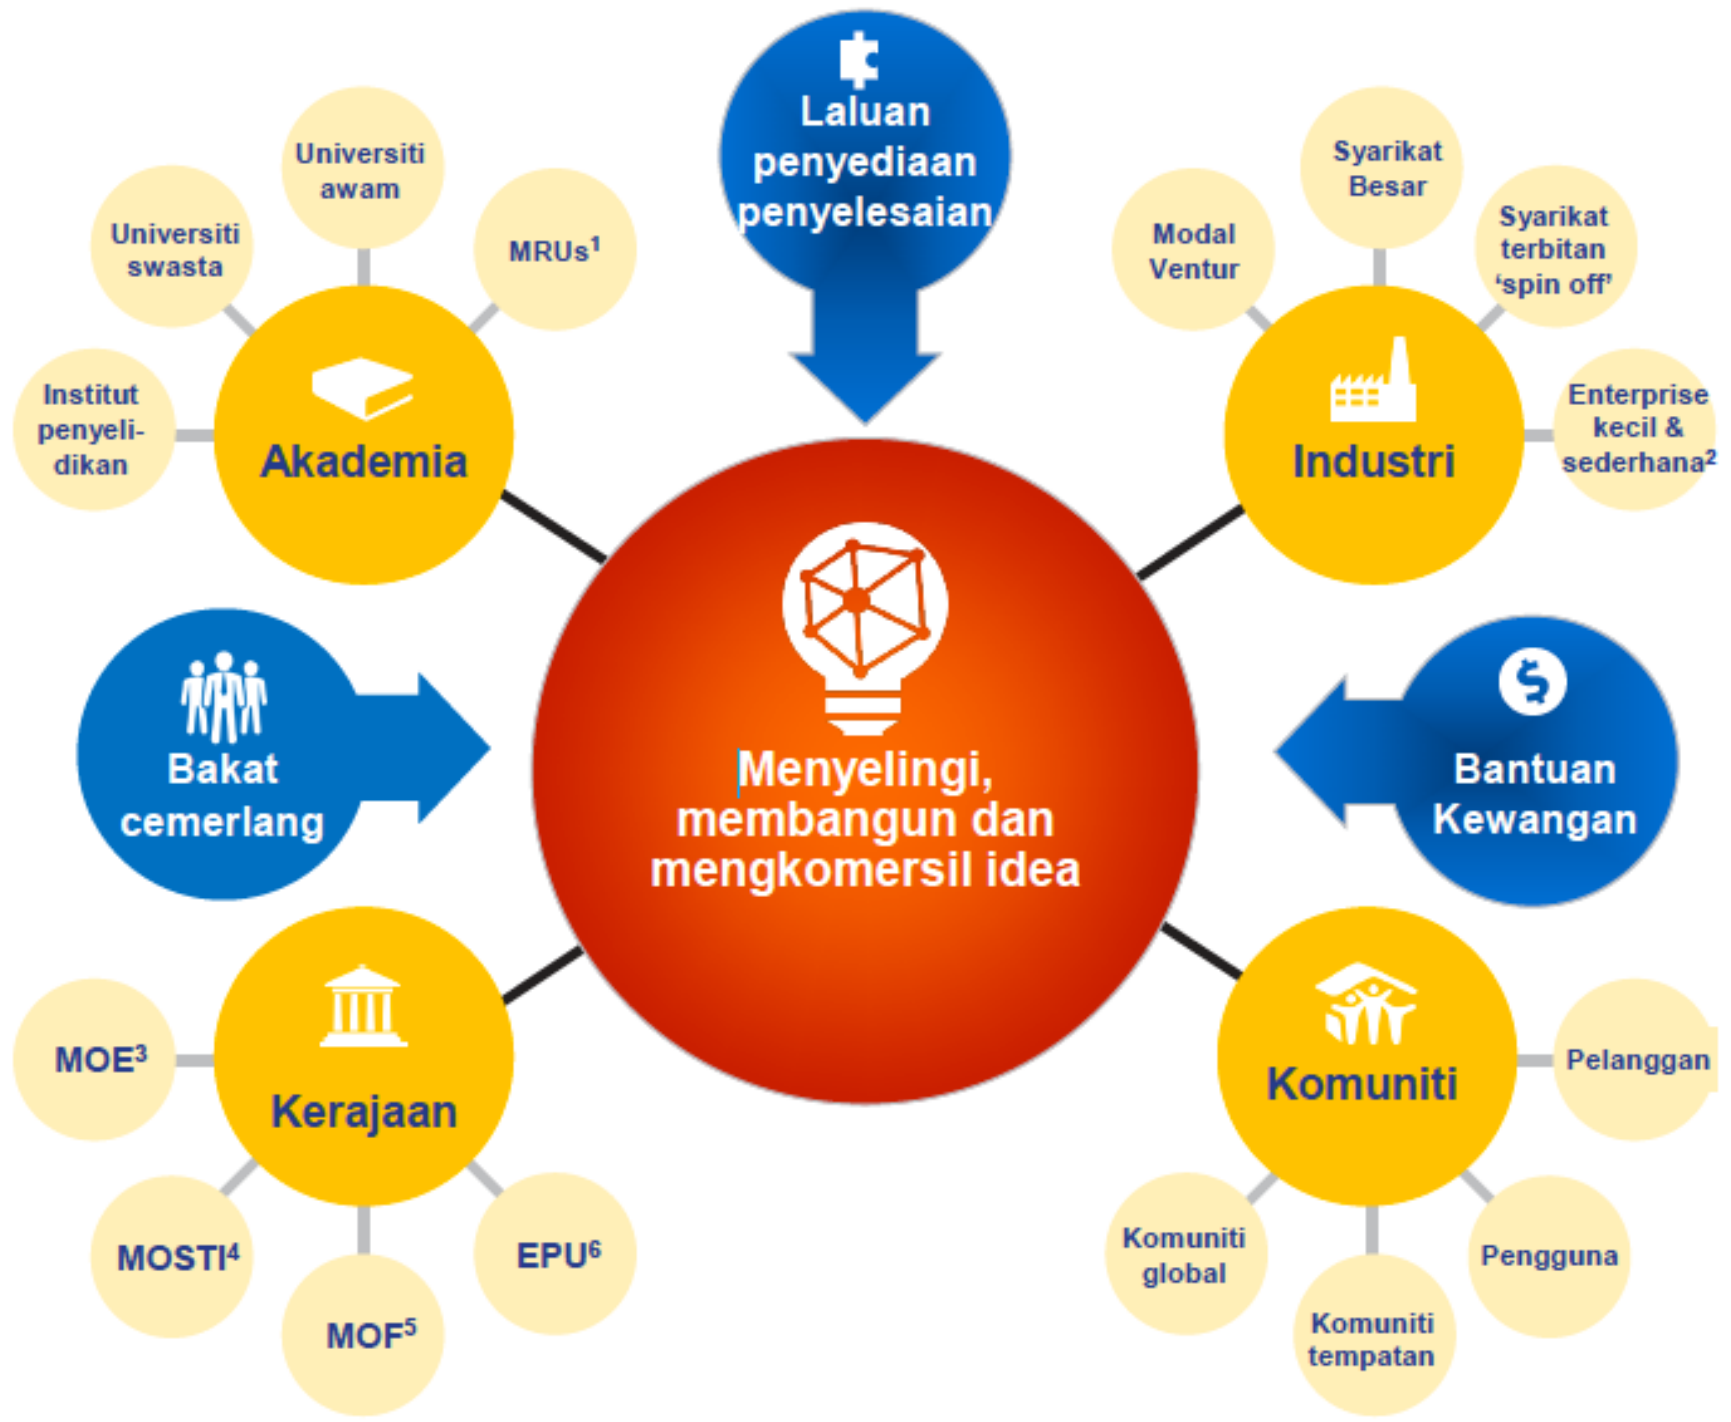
Laluan penyediaan penyelesaian

Universiti awam

Universiti swasta

MRUs$^1$

Institut penyelidikan

Akademia

Syarikat Besar

Modal Ventur

Syarikat terbitan 'spin off'

Enterprise kecil & sederhana$^2$

Industri

Bakat cemerlang

Menyelingi, membangun dan mengkomersil idea

Bantuan Kewangan

MOE$^3$

Kerajaan

MOSTI$^4$

MOF$^5$

EPU$^6$

Komuniti

Pelanggan

Komuniti global

Komuniti tempatan

Pengguna